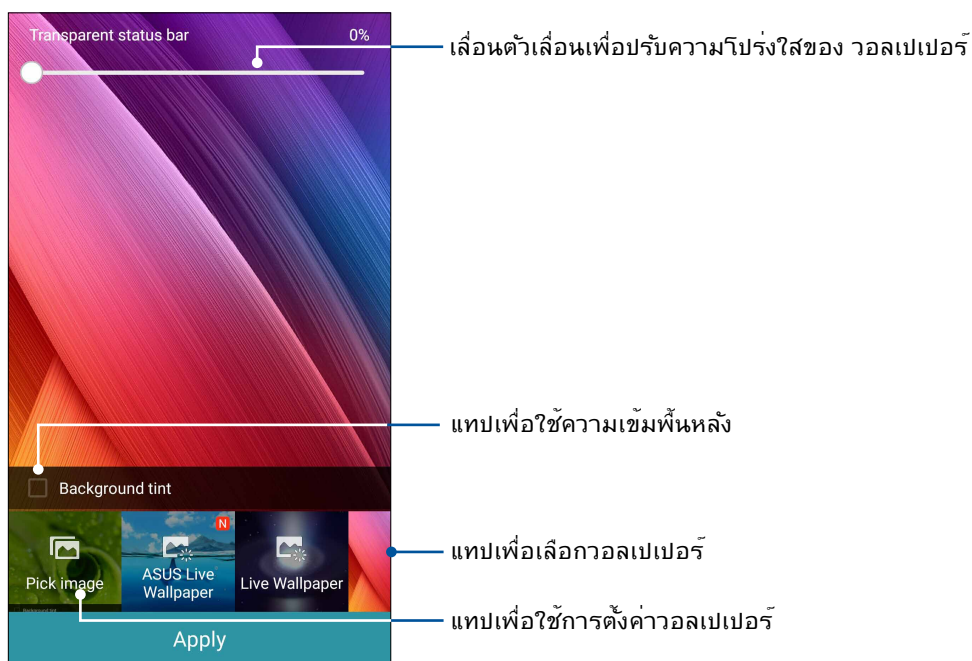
Transparent status bar

0%

เลื่อนตัวเลื่อนเพื่อปรับความโปร่งใสของ วอลเปเปอร์

แทปเพื่อใช้ความเข้มพื้นหลัง

Background tint

Pick image

N

ASUS Live Wallpaper

Live Wallpaper

แทปเพื่อเลือกวอลเปเปอร์

แทปเพื่อใช้การตั้งค่าวอลเปเปอร์

Apply